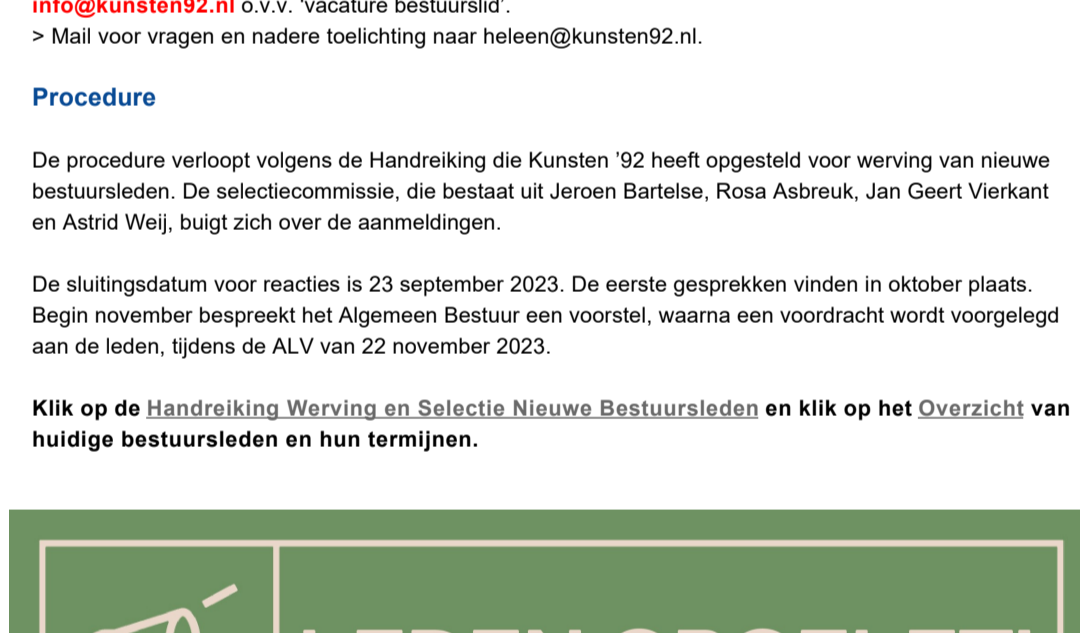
info@kunsten92.nl o.v.v. 'vacature bestuurslid'.
> Mail voor vragen en nadere toelichting naar heleen@kunsten92.nl.

Procedure

De procedure verloopt volgens de Handreiking die Kunsten '92 heeft opgesteld voor werving van nieuwe bestuursleden. De selectiecommissie, die bestaat uit Jeroen Bartelse, Rosa Asbreuk, Jan Geert Vierkant en Astrid Weij, buigt zich over de aanmeldingen.

De sluitingsdatum voor reacties is 23 september 2023. De eerste gesprekken vinden in oktober plaats. Begin november bespreekt het Algemeen Bestuur een voorstel, waarna een voordracht wordt voorgelegd aan de leden, tijdens de ALV van 22 november 2023.

Klik op de Handreiking Werving en Selectie Nieuwe Bestuursleden en klik op het Overzicht van huidige bestuursleden en hun termijnen.

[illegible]